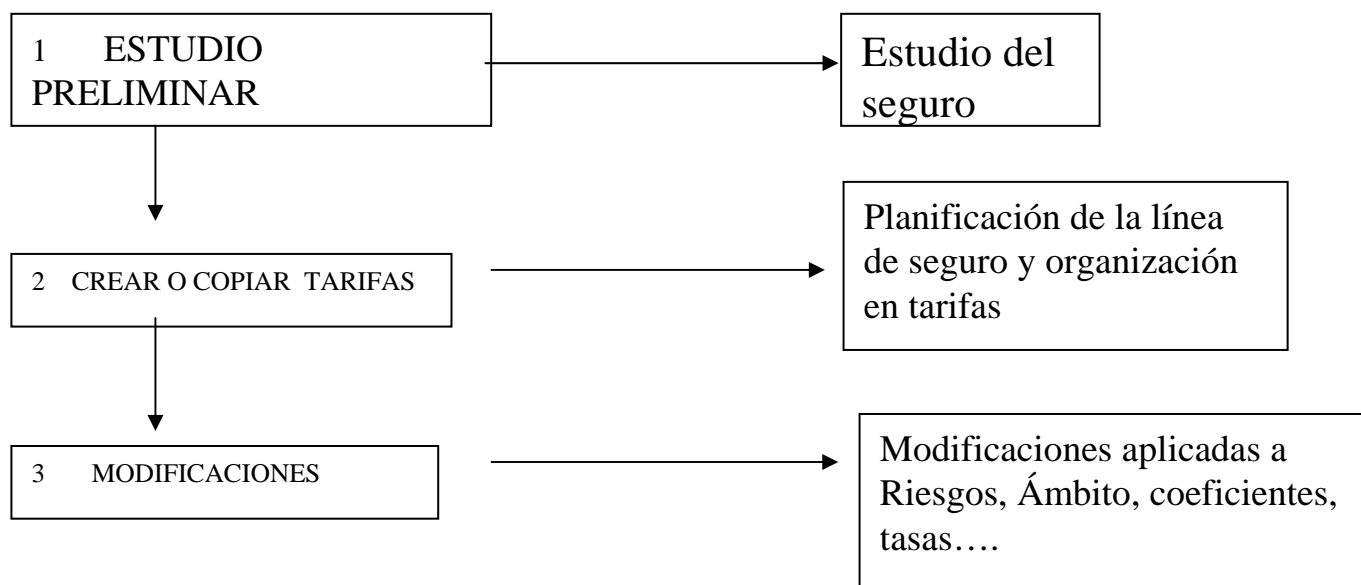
1 ESTUDIO PRELIMINAR

Estudio del seguro

2 CREAR O COPIAR TARIFAS

Planificación de la línea de seguro y organización en tarifas

3 MODIFICACIONES

Modificaciones aplicadas a Riesgos, Ámbito, coeficientes, tasas….